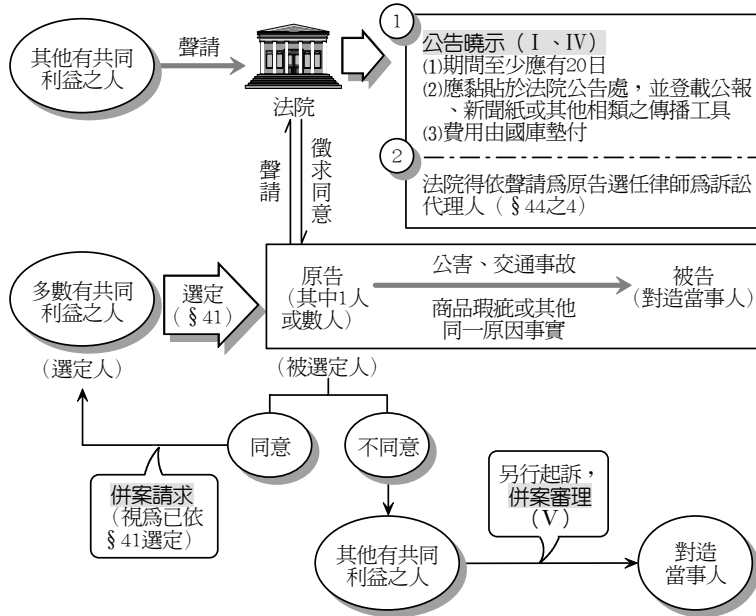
其他有共同利益之人

聲請

法院

1

公告曉示（Ⅰ、Ⅳ）
⑴期間至少應有20日
⑵應黏貼於法院公告處，並登載公報、新聞紙或其他相類之傳播工具
⑶費用由國庫墊付

2

法院得依聲請爲原告選任律師爲訴訟代理人（§44之4）

聲請

徵求同意

多數有共同利益之人

（選定人）

選定（§41）

原告（其中1人或數人）

（被選定人）

公害、交通事故

商品瑕疵或其他同一原因事實

被告（對造當事人）

同意

不同意

併案請求（視爲已依§41選定）

另行起訴，併案審理（Ⅴ）

其他有共同利益之人

對造當事人